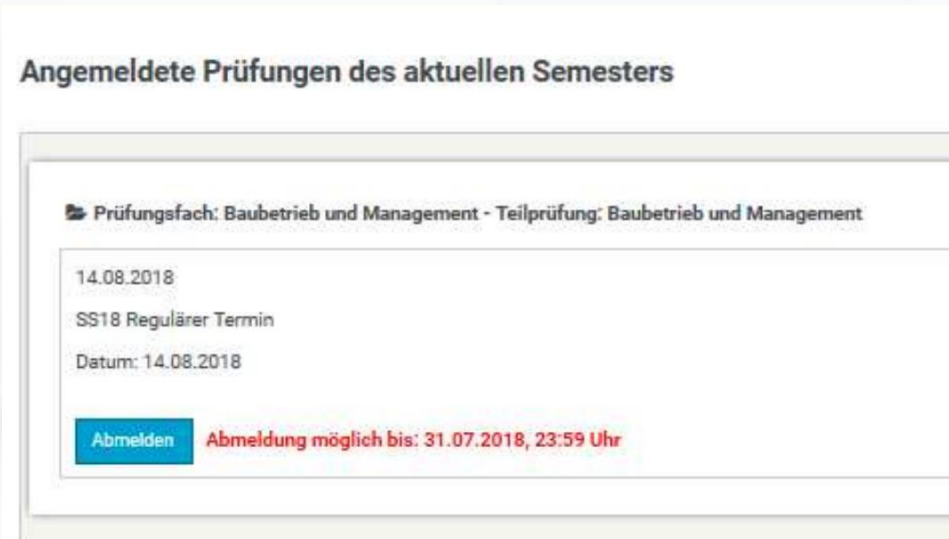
Angemeldete Prüfungen des aktuellen Semesters

Prüfungsfach: Baubetrieb und Management - Teilprüfung: Baubetrieb und Management

14.08.2018

SS18 Regulärer Termin

Datum: 14.08.2018

Abmelden Abmeldung möglich bis: 31.07.2018, 23:59 Uhr